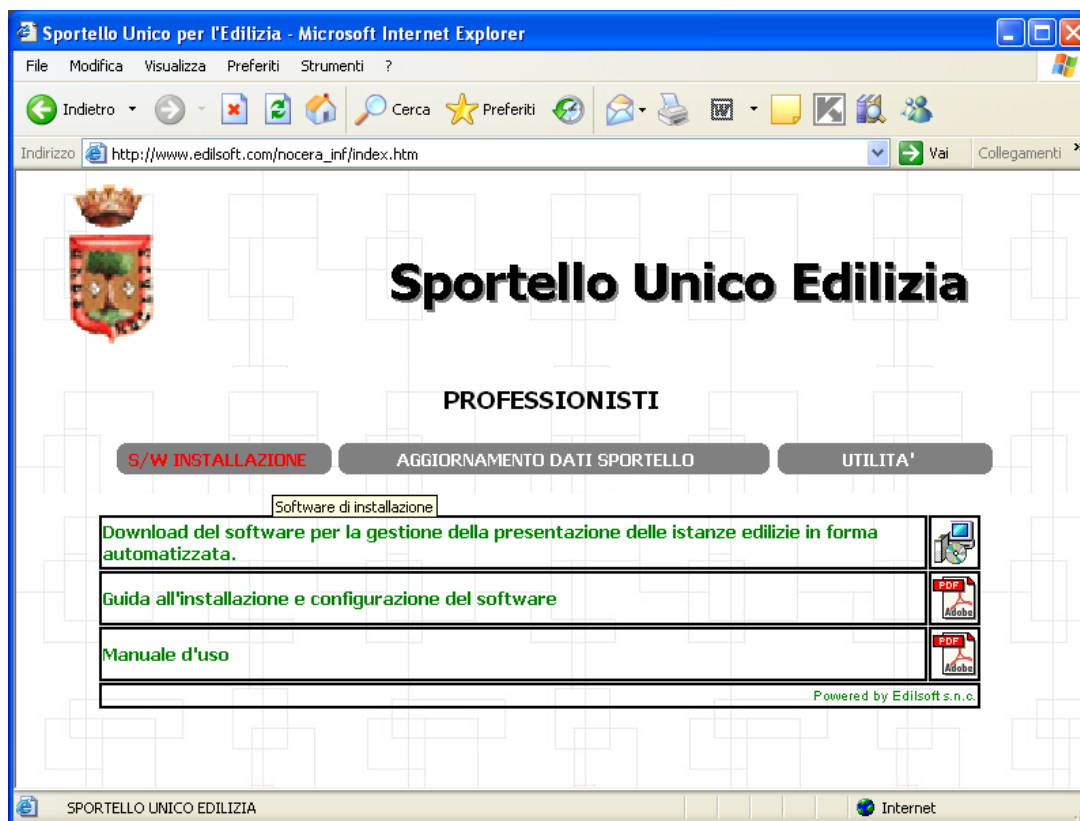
Sportello Unico per l'Edilizia - Microsoft Internet Explorer

File Modifica Visualizza Preferiti Strumenti ?

Indietro Cerca Preferiti

Indirizzo http://www.edilsoft.com/nocera_inf/index.htm Vai Collegamenti

Sportello Unico Edilizia

PROFESSIONISTI

S/W INSTALLAZIONE | AGGIORNAMENTO DATI SPORTELLO | UTILITA'

Software di installazione

| Download del software per la gestione della presentazione delle istanze edilizie in forma automatizzata. | |
|---|---|
| Guida all'installazione e configurazione del software | PDF Adobe |
| Manuale d'uso | PDF Adobe |
| Powered by Edilsoft s.n.c. | |

SPORTELLO UNICO EDILIZIA Internet